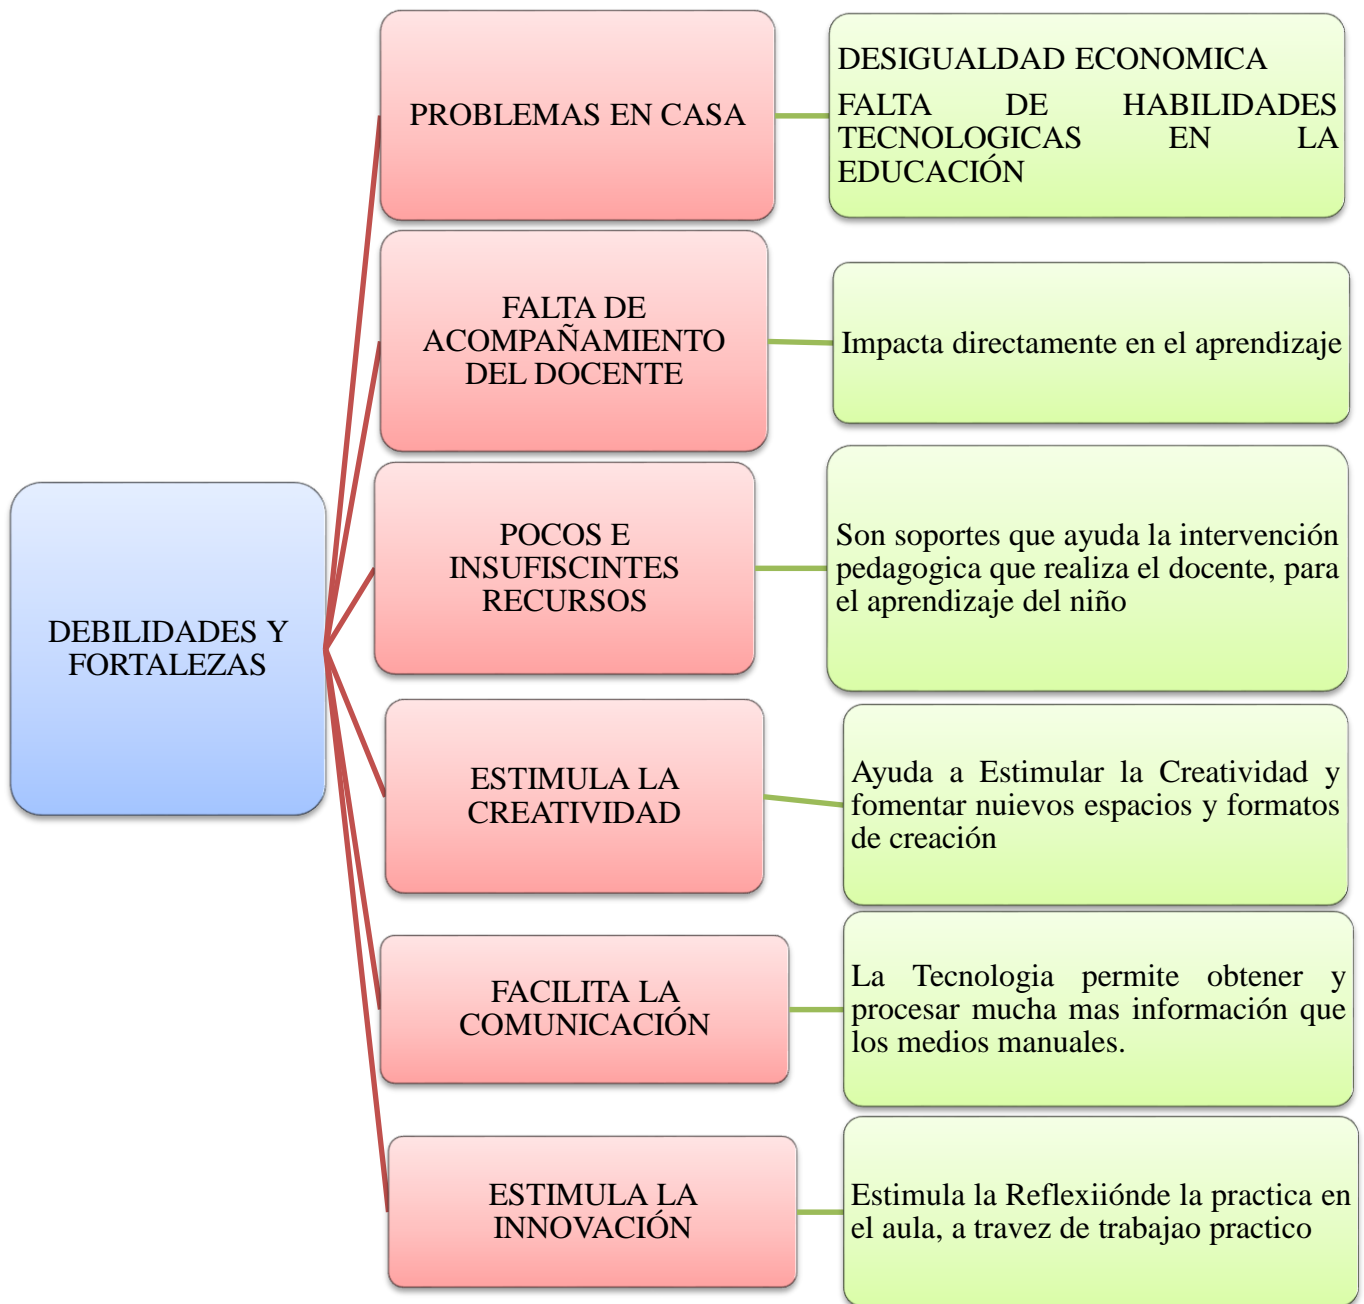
DEBILIDADES Y FORTALEZAS

PROBLEMAS EN CASA

DESIGUALDAD ECONOMICA

FALTA DE HABILIDADES TECNOLOGICAS EN LA EDUCACIÓN

FALTA DE ACOMPAÑAMIENTO DEL DOCENTE

Impacta directamente en el aprendizaje

POCOS E INSUFISCINTES RECURSOS

Son soportes que ayuda la intervención pedagogica que realiza el docente, para el aprendizaje del niño

ESTIMULA LA CREATIVIDAD

Ayuda a Estimular la Creatividad y fomentar nuievos espacios y formatos de creación

FACILITA LA COMUNICACIÓN

La Tecnologia permite obtener y procesar mucha mas información que los medios manuales.

ESTIMULA LA INNOVACIÓN

Estimula la Reflexiiónde la practica en el aula, a travez de trabajao practico